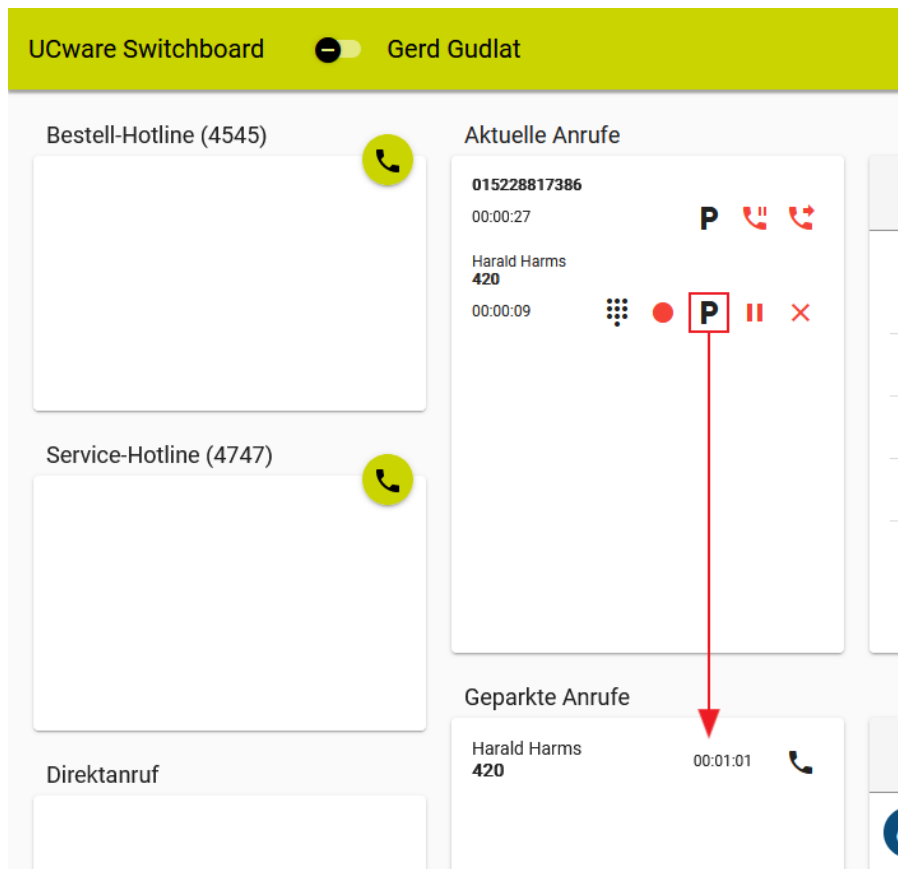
UCware Switchboard Gerd Gudlat

Bestell-Hotline (4545)

Aktuelle Anrufe

015228817386
00:00:27
P

Harald Harms
420
00:00:09
P

Service-Hotline (4747)

Geparkte Anrufe

Harald Harms
420
00:01:01

Direktanruf